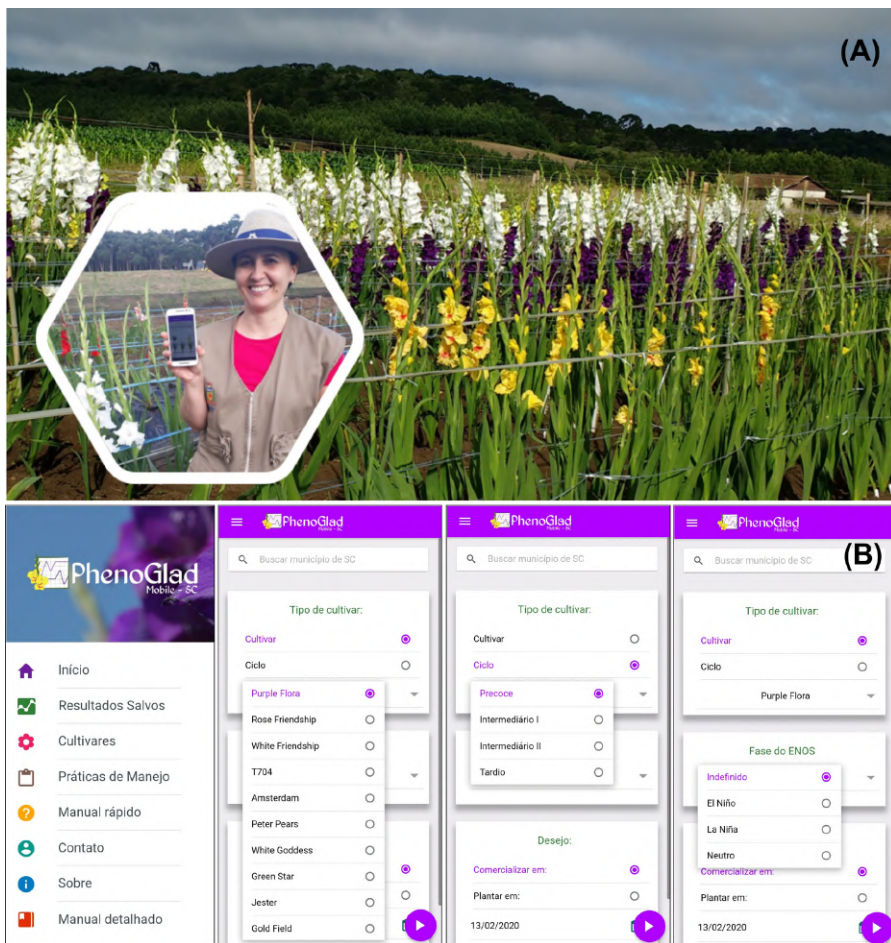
(A)

(B)

PhenoGlad
Mobile - SC

Início
Resultados Salvos
Cultivares
Práticas de Manejo
Manual rápido
Contato
Sobre
Manual detalhado

PhenoGlad
Buscar município de SC
Tipo de cultivar:
Cultivar
Ciclo
Purple Flora
Rose Friendship
White Friendship
T704
Amsterdam
Peter Pears
White Goddess
Green Star
Jester
Gold Field

PhenoGlad
Buscar município de SC
Tipo de cultivar:
Cultivar
Ciclo
Precoce
Intermediário I
Intermediário II
Tardio
Desejo:
Comercializar em:
Plantar em:
13/02/2020

PhenoGlad
Buscar município de SC
Tipo de cultivar:
Cultivar
Ciclo
Purple Flora
Fase do ENOS
Indefinido
El Niño
La Niña
Neutro
Comercializar em:
Plantar em:
13/02/2020